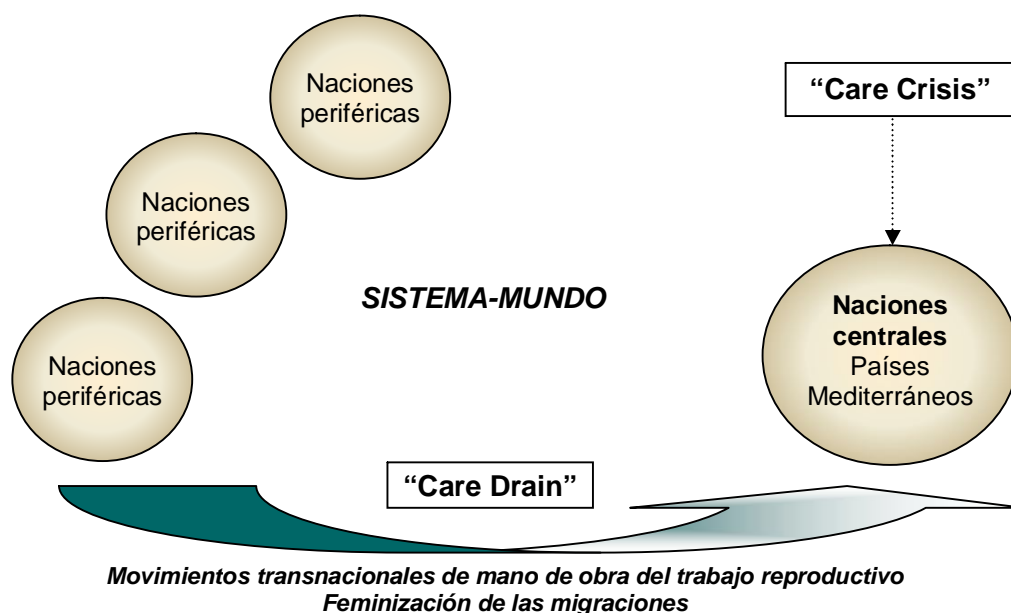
Naciones periféricas

"Care Crisis"

Naciones periféricas

SISTEMA-MUNDO

Naciones periféricas

**Naciones centrales**
Países Mediterráneos

"Care Drain"

*Movimientos transnacionales de mano de obra del trabajo reproductivo*
*Feminización de las migraciones*